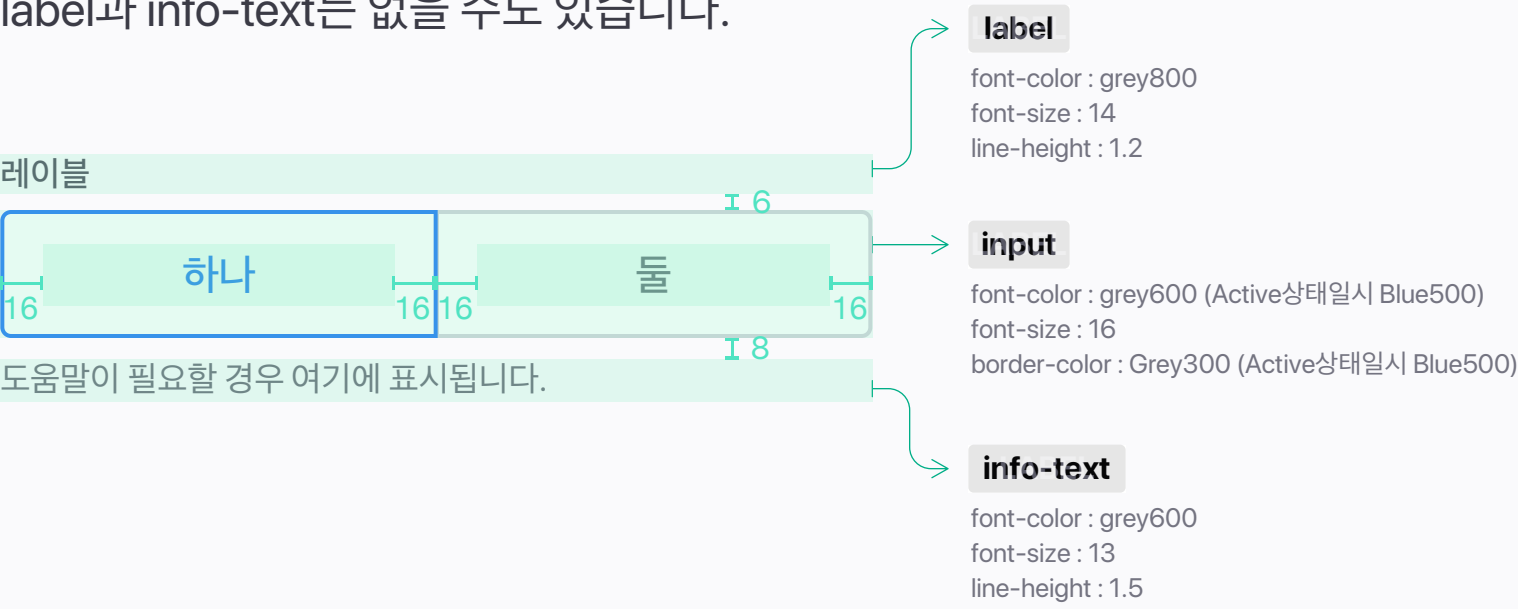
label과 info-text는 없을 수도 있습니다.

label
font-color : grey800
font-size : 14
line-height : 1.2

레이블

6

하나
16 16 16

둘
16

input
font-color : grey600 (Active상태일시 Blue500)
font-size : 16
border-color : Grey300 (Active상태일시 Blue500)

8

도움말이 필요할 경우 여기에 표시됩니다.

info-text
font-color : grey600
font-size : 13
line-height : 1.5